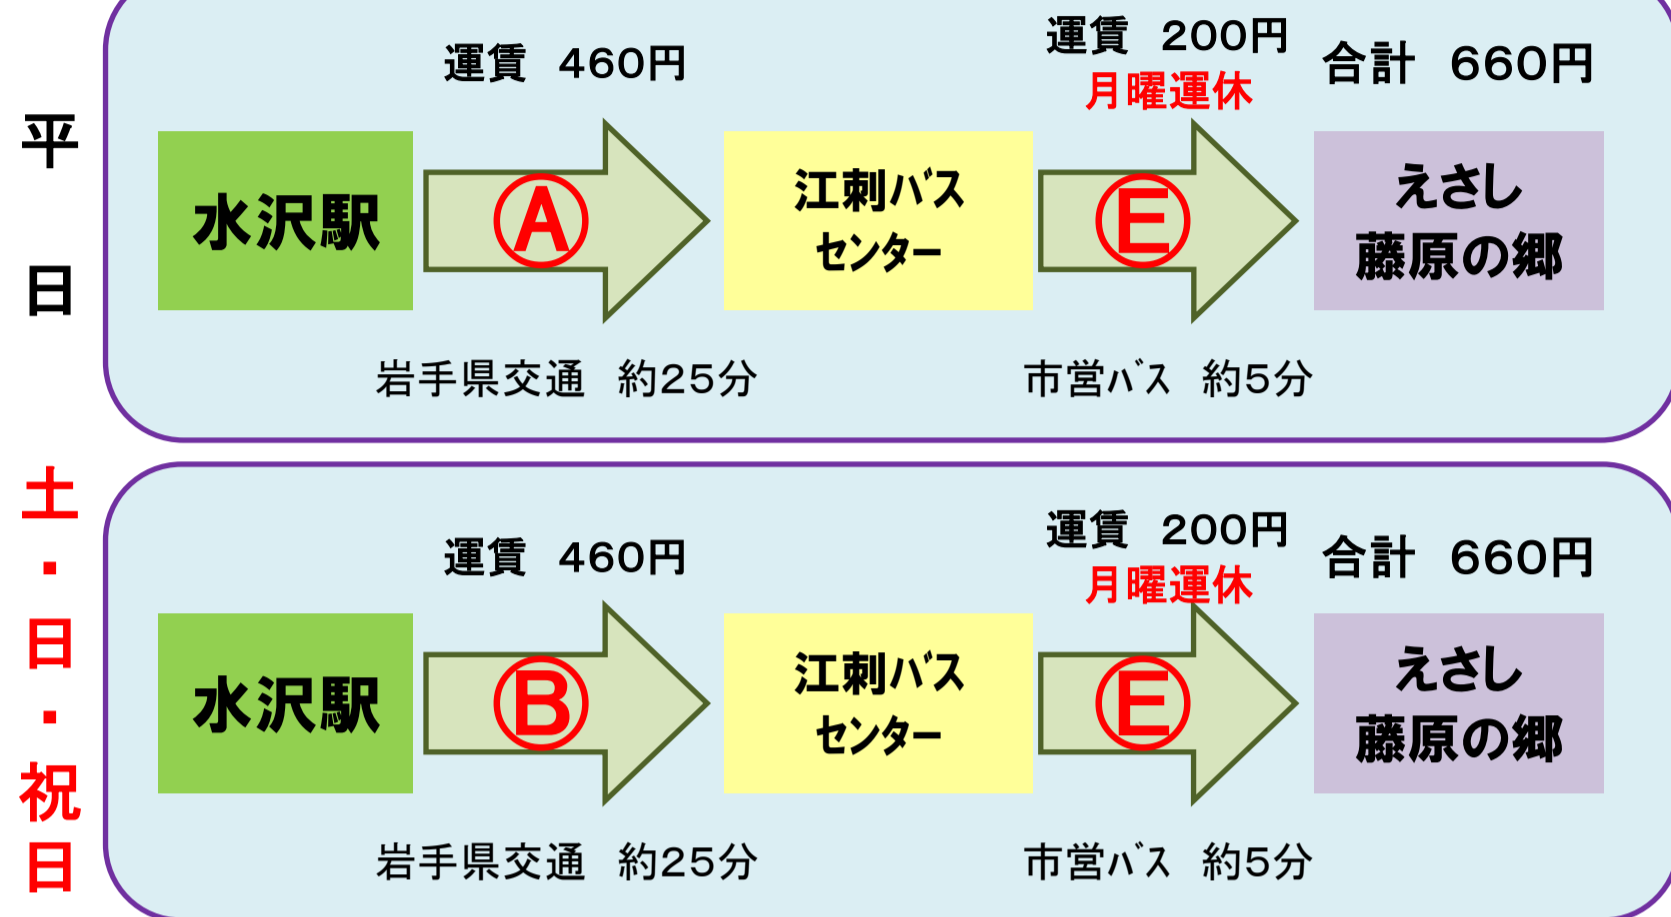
平日

運賃　460円

運賃　200円
月曜運休

合計　660円

水沢駅

Ⓐ

江刺バスセンター

Ⓔ

えさし藤原の郷

岩手県交通　約25分

市営バス　約5分

土・日・祝日

運賃　460円

運賃　200円
月曜運休

合計　660円

水沢駅

Ⓑ

江刺バスセンター

Ⓔ

えさし藤原の郷

岩手県交通　約25分

市営バス　約5分